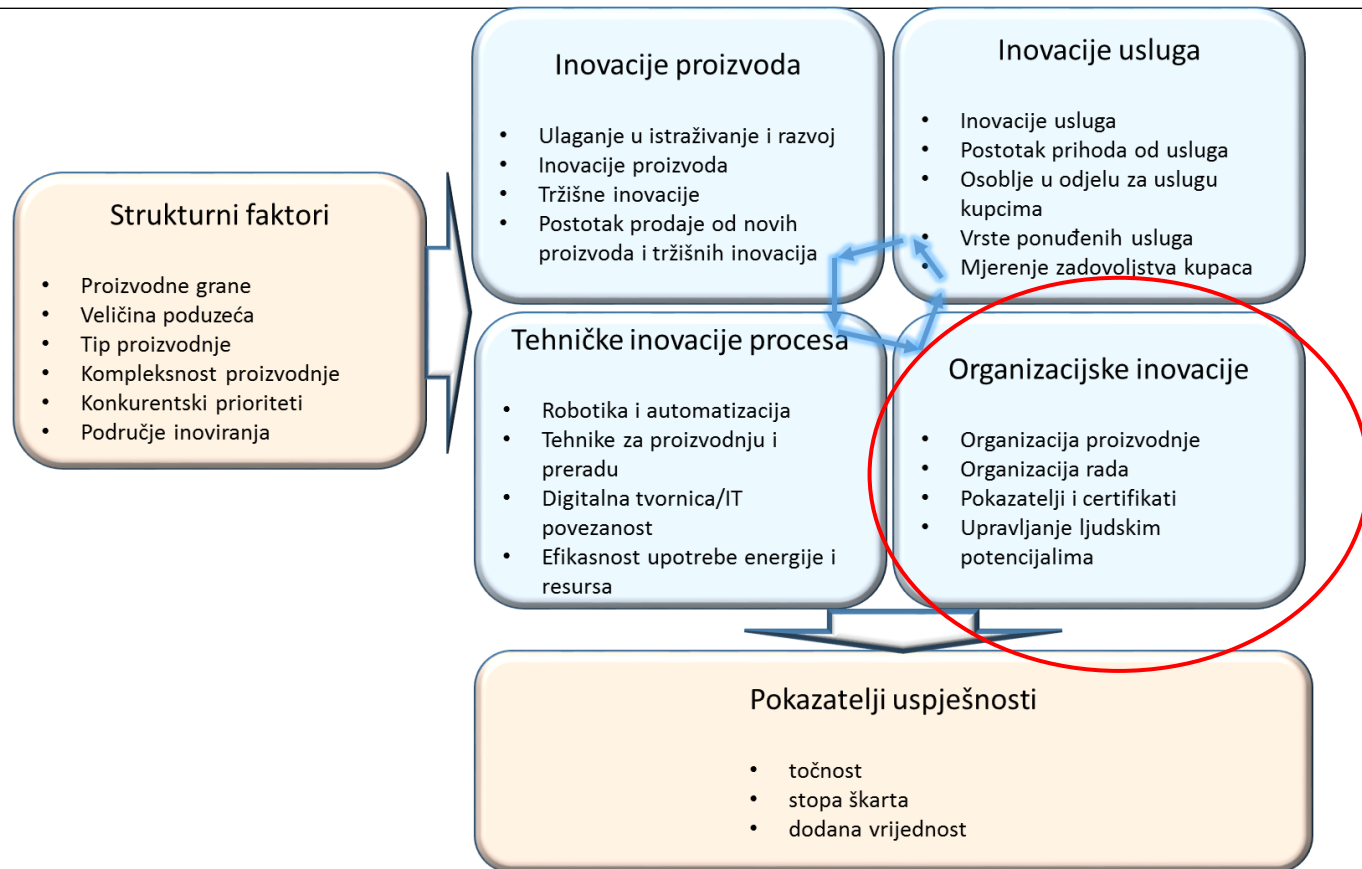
Strukturni faktori

- Proizvodne grane
- Veličina poduzeća
- Tip proizvodnje
- Kompleksnost proizvodnje
- Konkurentski prioriteti
- Područje inoviranja

Inovacije proizvoda

- Ulaganje u istraživanje i razvoj
- Inovacije proizvoda
- Tržišne inovacije
- Postotak prodaje od novih proizvoda i tržišnih inovacija

Inovacije usluga

- Inovacije usluga
- Postotak prihoda od usluga
- Osoblje u odjelu za uslugu kupcima
- Vrste ponuđenih usluga
- Mjerenje zadovoljstva kupaca

Tehničke inovacije procesa

- Robotika i automatizacija
- Tehnike za proizvodnju i preradu
- Digitalna tvornica/IT povezanost
- Efikasnost upotrebe energije i resursa

Organizacijske inovacije

- Organizacija proizvodnje
- Organizacija rada
- Pokazatelji i certifikati
- Upravljanje ljudskim potencijalima

Pokazatelji uspješnosti

- točnost
- stopa škarta
- dodana vrijednost